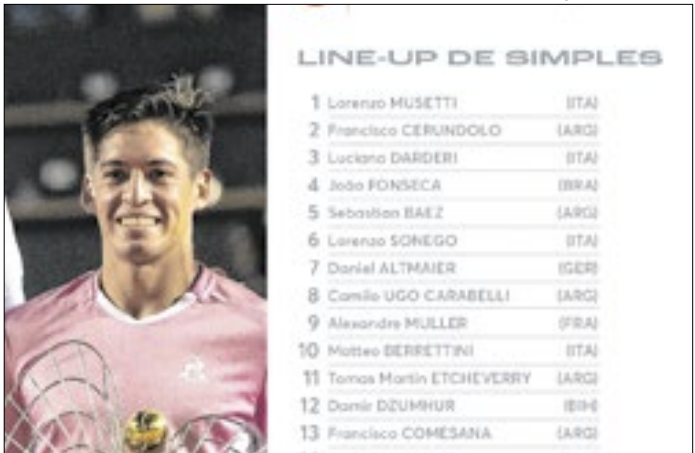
LINE-UP DE SIMPLES

| | | |
|---|---|---|
| 1 | Lorenzo MUSETTI | (ITA) |
| 2 | Francisco CERUNDOLO | (ARG) |
| 3 | Luciano DARDERI | (ITA) |
| 4 | João FONSECA | (BRA) |
| 5 | Sebastian BAEZ | (ARG) |
| 6 | Lorenzo SONEGO | (ITA) |
| 7 | Daniel ALTMAIER | (GER) |
| 8 | Camilo UGO CARABELLI | (ARG) |
| 9 | Alexandre MULLER | (FRA) |
| 10 | Matteo BERRETTINI | (ITA) |
| 11 | Tomas Martin ETCHEVERRY | (ARG) |
| 12 | Damir DZUMHUR | (BIH) |
| 13 | Francisco COMESANA | (ARG) |